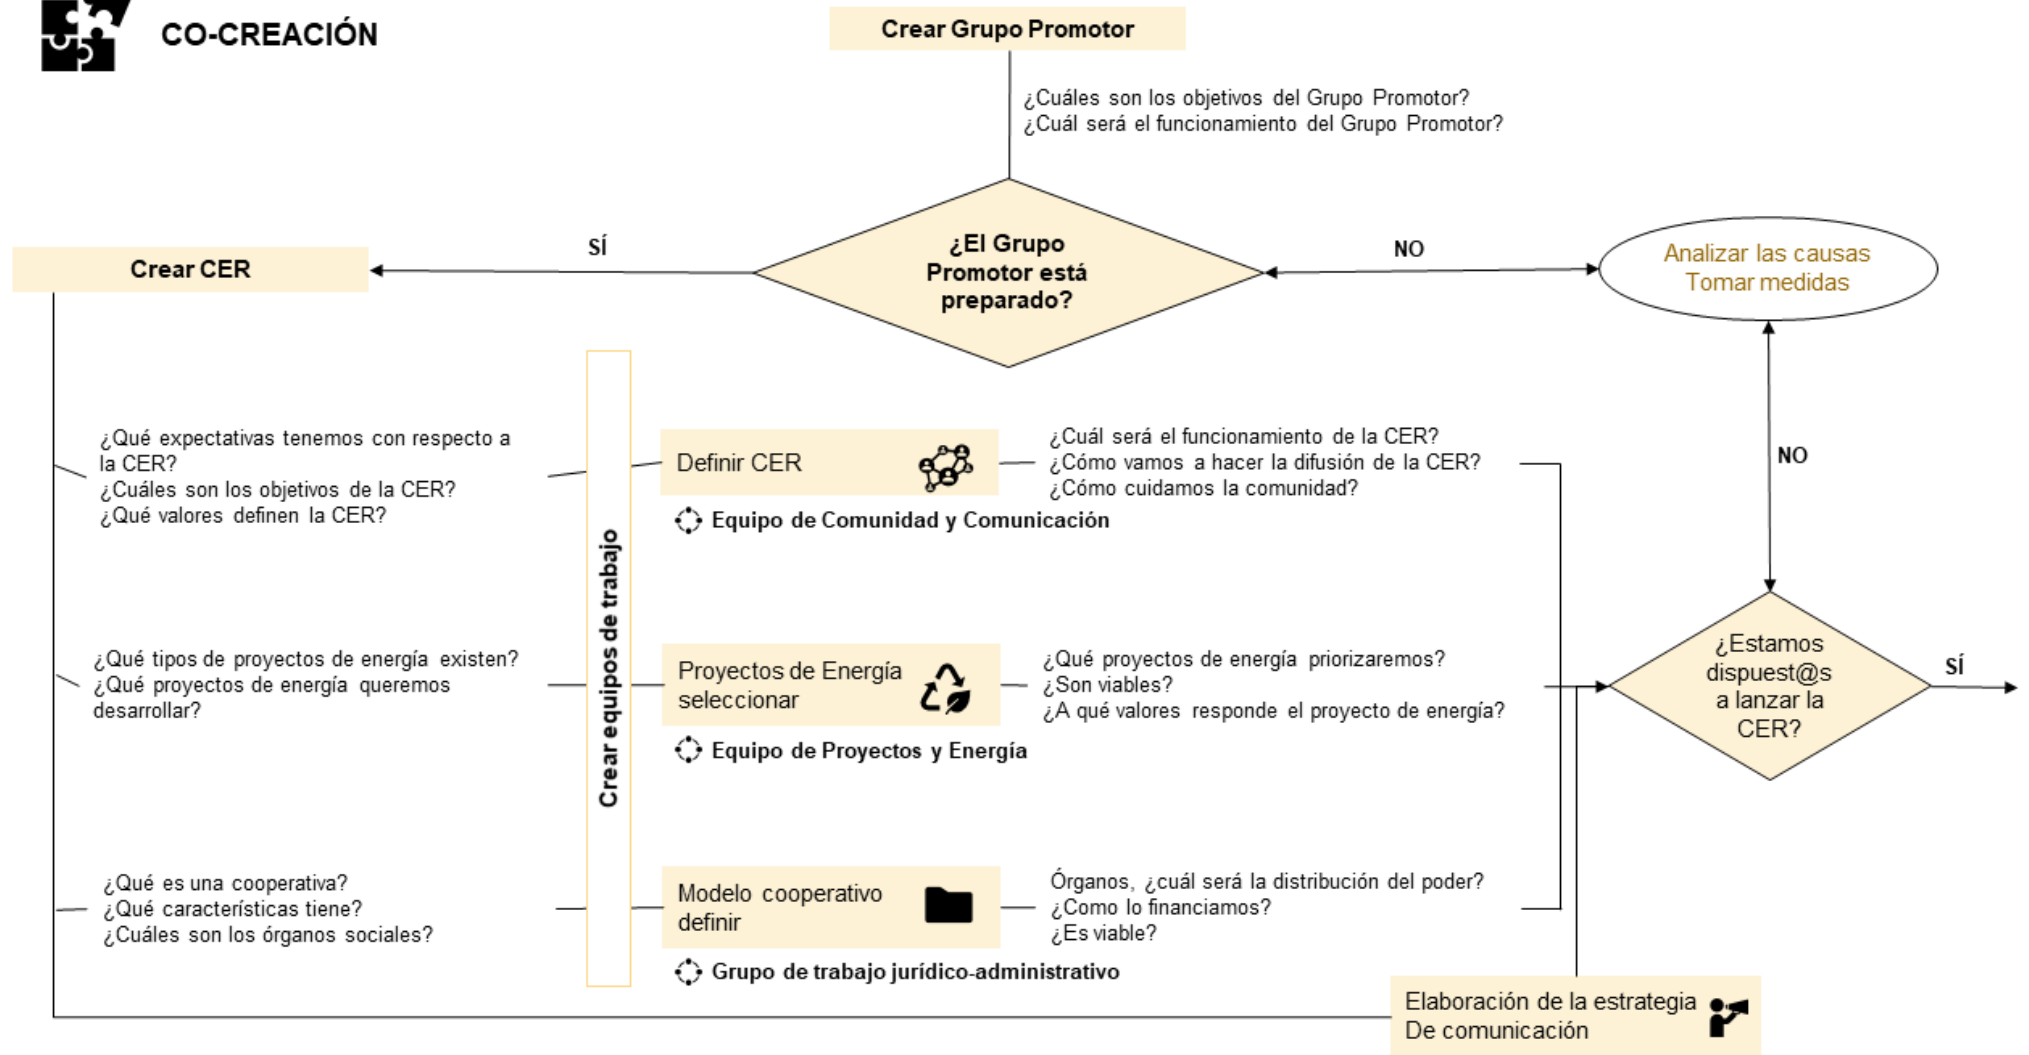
CO-CREACIÓN

Crear Grupo Promotor

¿Cuáles son los objetivos del Grupo Promotor?
¿Cuál será el funcionamiento del Grupo Promotor?

¿El Grupo Promotor está preparado?

SÍ

NO

Crear CER

Analizar las causas
Tomar medidas

Crear equipos de trabajo

¿Qué expectativas tenemos con respecto a la CER?
¿Cuáles son los objetivos de la CER?
¿Qué valores definen la CER?

Definir CER

¿Cuál será el funcionamiento de la CER?
¿Cómo vamos a hacer la difusión de la CER?
¿Cómo cuidamos la comunidad?

Equipo de Comunidad y Comunicación

NO

¿Qué tipos de proyectos de energía existen?
¿Qué proyectos de energía queremos desarrollar?

Proyectos de Energía seleccionar

¿Qué proyectos de energía priorizaremos?
¿Son viables?
¿A qué valores responde el proyecto de energía?

Equipo de Proyectos y Energía

¿Estamos dispuest@s a lanzar la CER?

SÍ

¿Qué es una cooperativa?
¿Qué características tiene?
¿Cuáles son los órganos sociales?

Modelo cooperativo definir

Órganos, ¿cuál será la distribución del poder?
¿Como lo financiamos?
¿Es viable?

Grupo de trabajo jurídico-administrativo

Elaboración de la estrategia
De comunicación